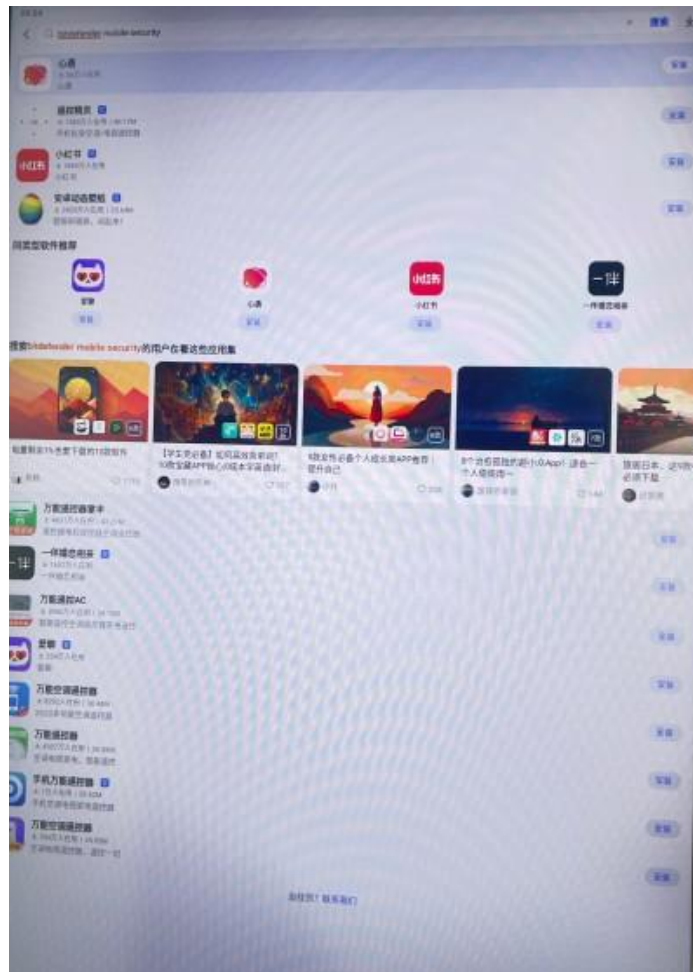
bitdefender mobile security
搜索

心遇
安装

遥控精灵
安装

小红书
小红书
安装

安卓动态壁纸
安装

同类型软件推荐
安装
心遇
安装
小红书
安装
一伴
一伴情侣相册
安装

搜索bitdefender mobile security的用户在看这些应用集

我重新装了15次都下载的10款软件

【学生党必备】如何高效自律呢?10款宝藏APP助心闷成本学霸自好...

9款女性必备个人成长类APP推荐!提升自己

8个治愈温暖的副小众App!适合一个人慢慢用~

漫画日本、必吃必玩下载

万能遥控器掌卡
安装

一伴
一伴情侣相册
安装

万能遥控AC
安装

安装

万能空调遥控器
安装

万能遥控器
安装

手机万能遥控器
安装

万能空调遥控器
安装

安装

有反馈? 联系我们